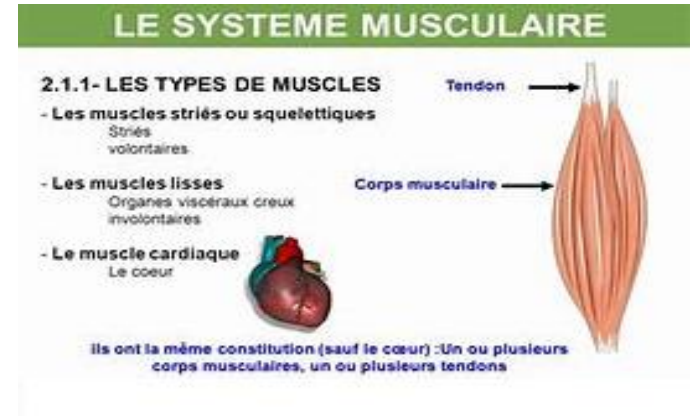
LE SYSTEME MUSCULAIRE

2.1.1- LES TYPES DE MUSCLES

- Les muscles striés ou squelettiques
Striés
volontaires

- Les muscles lisses
Organes viscéraux creux
involontaires

- Le muscle cardiaque
Le coeur

Tendon

Corps musculaire

Ils ont la même constitution (sauf le cœur) :Un ou plusieurs corps musculaires, un ou plusieurs tendons